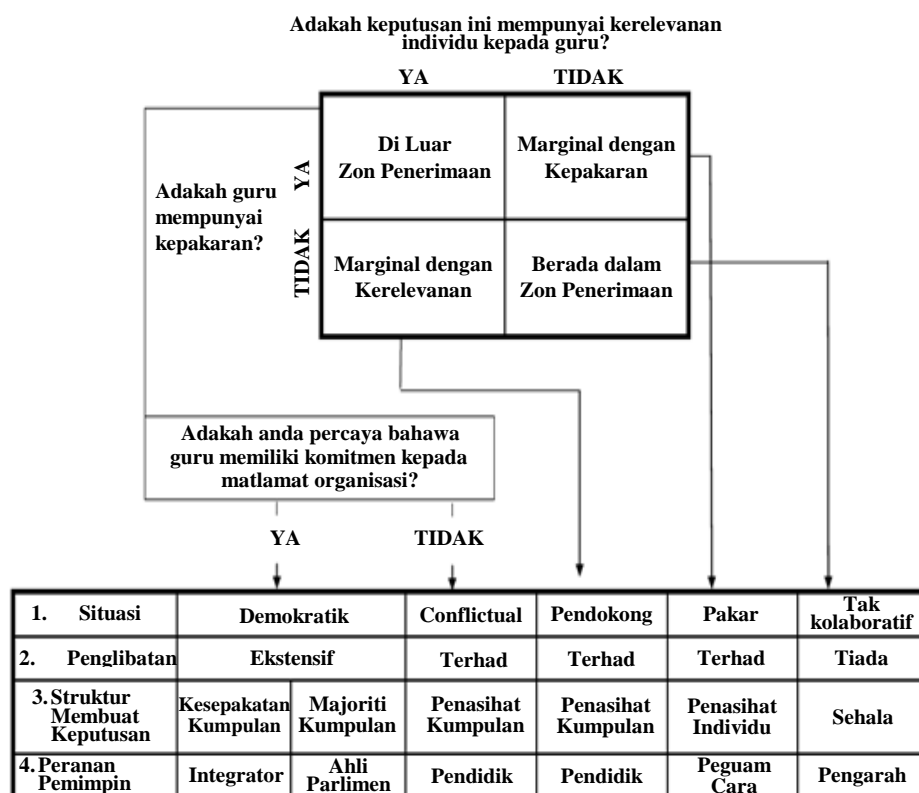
Adakah keputusan ini mempunyai kerelevanan individu kepada guru?

YA TIDAK

YA

TIDAK

Di Luar Zon Penerimaan

Marginal dengan Kepakaran

Marginal dengan Kerelevanan

Berada dalam Zon Penerimaan

Adakah guru mempunyai kepakaran?

Adakah anda percaya bahawa guru memiliki komitmen kepada matlamat organisasi?

YA TIDAK

| 1. Situasi | Demokratik | | Conflictual | Pendokong | Pakar | Tak kolaboratif |
|---|---|---|---|---|---|---|
| 2. Penglibatan | Ekstensif | | Terhad | Terhad | Terhad | Tiada |
| 3. Struktur Membuat Keputusan | Kesepakatan Kumpulan | Majoriti Kumpulan | Penasihat Kumpulan | Penasihat Kumpulan | Penasihat Individu | Sehala |
| 4. Peranan Pemimpin | Integrator | Ahli Parlimen | Pendidik | Pendidik | Peguam Cara | Pengarah |